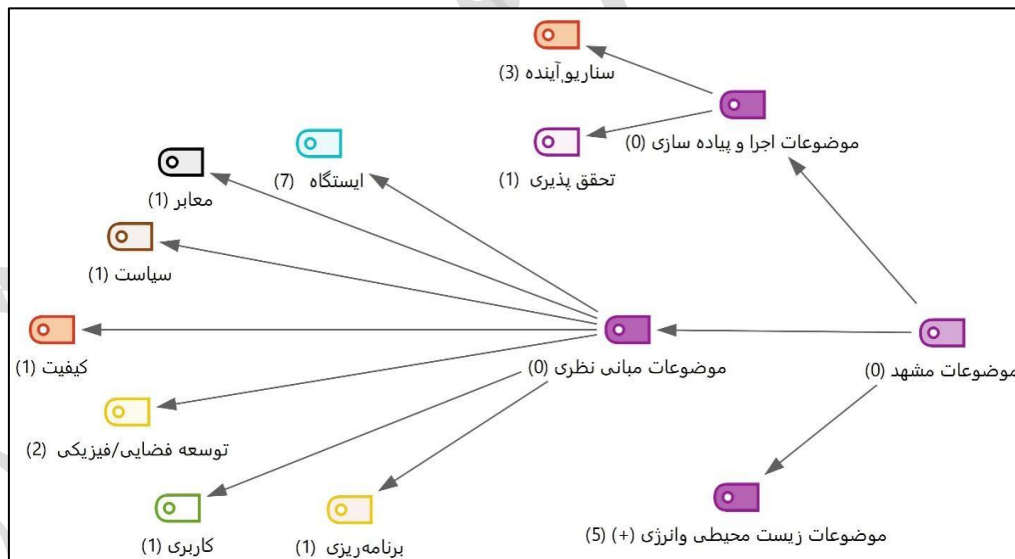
سناریو آینده (3)

موضوعات اجرا و پیاده سازی (0)

تحقق پذیری (1)

ایستگاه (7)

معابر (1)

سیاست (1)

کیفیت (1)

موضوعات مبانی نظری (0)

موضوعات مشهد (0)

توسعه فضایی/فیزیکی (2)

کاربری (1)

برنامه‌ریزی (1)

موضوعات زیست محیطی وانرژی (+) (5)